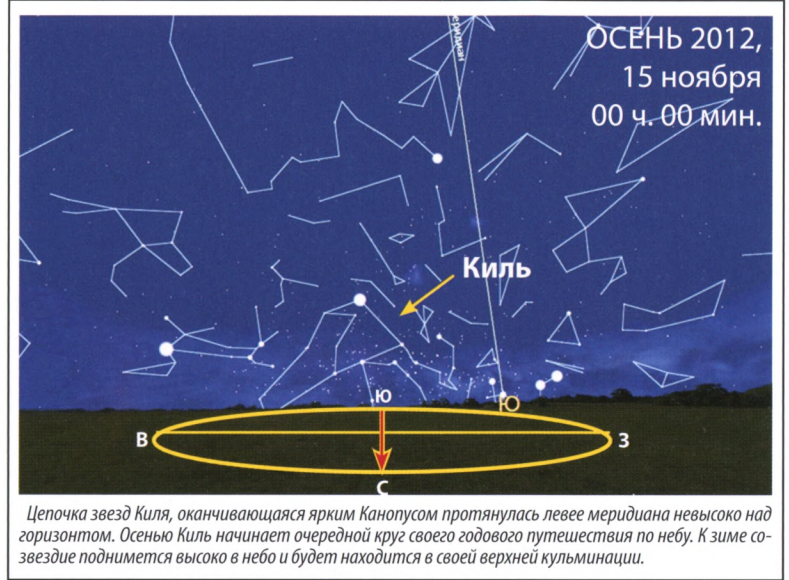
ОСЕНЬ 2012,
15 ноября
00 ч. 00 мин.

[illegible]

Киль

Ю

Ю

В

З

С

Цепочка звезд Киля, оканчивающаяся ярким Канопусом протянулась левее меридиана невысоко над горизонтом. Осенью Киль начинает очередной круг своего годового путешествия по небу. К зиме созвездие поднимется высоко в небо и будет находится в своей верхней кульминации.